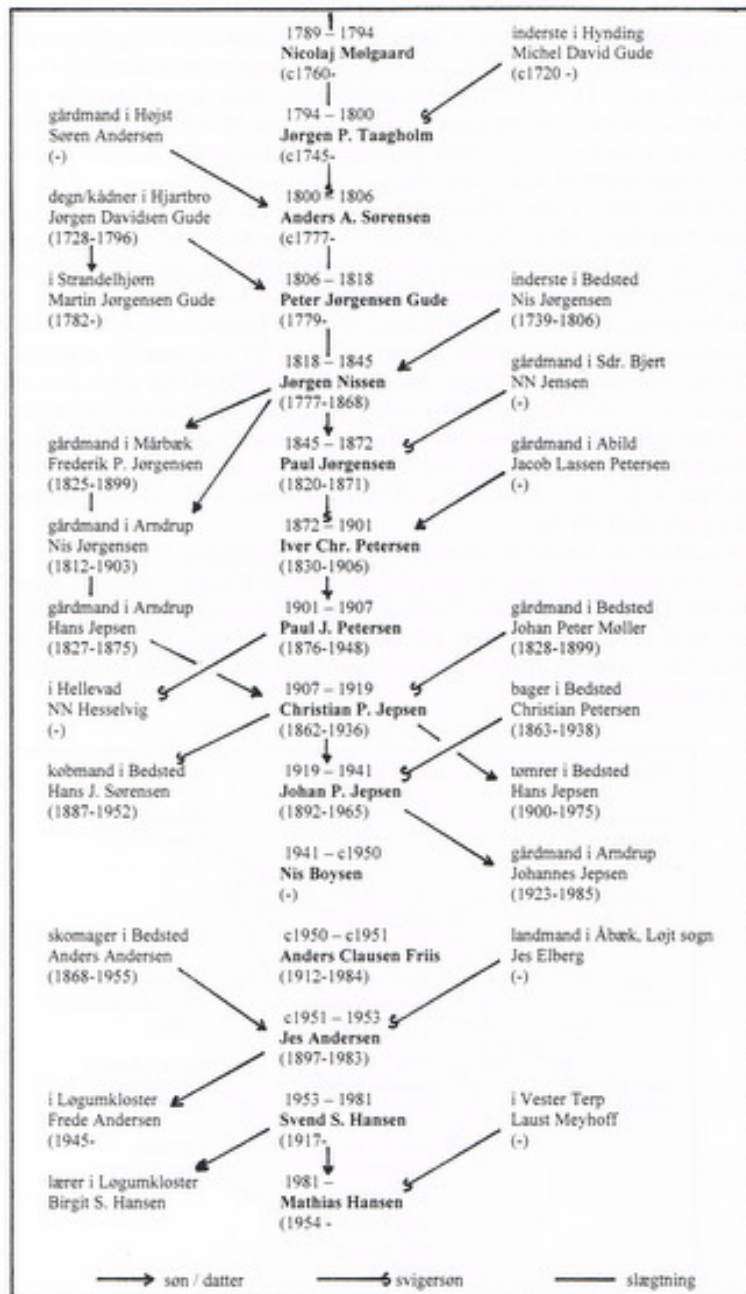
1789 – 1794
**Nicolaj Mølgaard**
(c1760-

inderste i Hynding
Michel David Gude
(c1720 -)

gårdmand i Højst
Søren Andersen
(-)

1794 – 1800
**Jørgen P. Taagholm**
(c1745-

degn/kådner i Hjartbro
Jørgen Davidsen Gude
(1728-1796)

1800 – 1806
**Anders A. Sørensen**
(c1777-

i Strandelhjørn
Martin Jørgensen Gude
(1782-)

1806 – 1818
**Peter Jørgensen Gude**
(1779-

inderste i Bedsted
Nis Jørgensen
(1739-1806)

1818 – 1845
**Jørgen Nissen**
(1777-1868)

gårdmand i Sdr. Bjert
NN Jensen
(-)

gårdmand i Mårbæk
Frederik P. Jørgensen
(1825-1899)

1845 – 1872
**Paul Jørgensen**
(1820-1871)

gårdmand i Abild
Jacob Lassen Petersen
(-)

gårdmand i Arndrup
Nis Jørgensen
(1812-1903)

1872 – 1901
**Iver Chr. Petersen**
(1830-1906)

gårdmand i Arndrup
Hans Jepsen
(1827-1875)

1901 – 1907
**Paul J. Petersen**
(1876-1948)

gårdmand i Bedsted
Johan Peter Møller
(1828-1899)

i Hellevad
NN Hesselvig
(-)

1907 – 1919
**Christian P. Jepsen**
(1862-1936)

bager i Bedsted
Christian Petersen
(1863-1938)

købmand i Bedsted
Hans J. Sørensen
(1887-1952)

1919 – 1941
**Johan P. Jepsen**
(1892-1965)

tømrer i Bedsted
Hans Jepsen
(1900-1975)

1941 – c1950
**Nis Boysen**
(-)

gårdmand i Arndrup
Johannes Jepsen
(1923-1985)

skomager i Bedsted
Anders Andersen
(1868-1955)

c1950 – c1951
**Anders Clausen Friis**
(1912-1984)

landmand i Åbæk, Løjt sogn
Jes Elberg
(-)

c1951 – 1953
**Jes Andersen**
(1897-1983)

i Løgumkloster
Frede Andersen
(1945-

1953 – 1981
**Svend S. Hansen**
(1917-

i Vester Terp
Laust Meyhoff
(-)

lærer i Løgumkloster
Birgit S. Hansen

1981 –
**Mathias Hansen**
(1954 -

søn / datter
svigersøn
slægtning